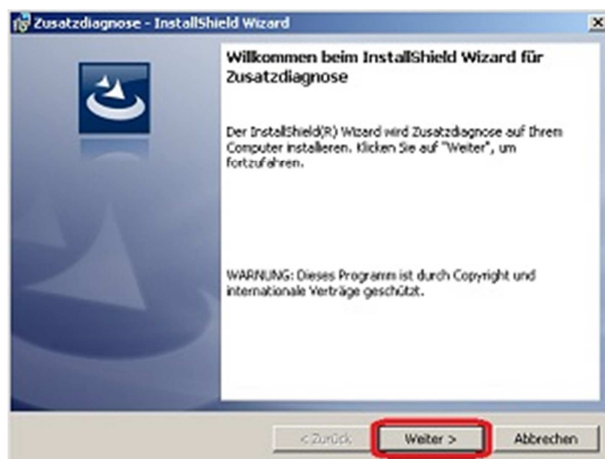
Zusatzdiagnose - InstallShield Wizard

Willkommen beim InstallShield Wizard für Zusatzdiagnose

Der InstallShield(R) Wizard wird Zusatzdiagnose auf Ihrem Computer installieren. Klicken Sie auf "Weiter", um fortzufahren.

WARNUNG: Dieses Programm ist durch Copyright und internationale Verträge geschützt.

< Zurück

Weiter >

Abbrechen